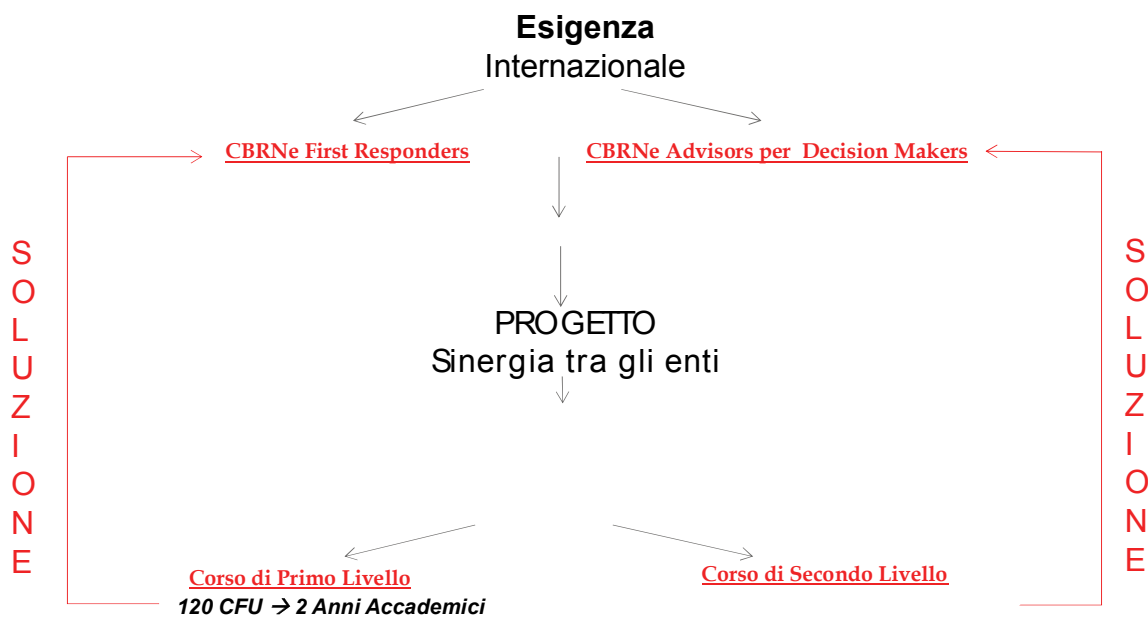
**Esigenza**
Internazionale

CBRNe First Responders

CBRNe Advisors per Decision Makers

SOLUZIONE

PROGETTO
Sinergia tra gli enti

SOLUZIONE

Corso di Primo Livello
120 CFU → 2 Anni Accademici

Corso di Secondo Livello